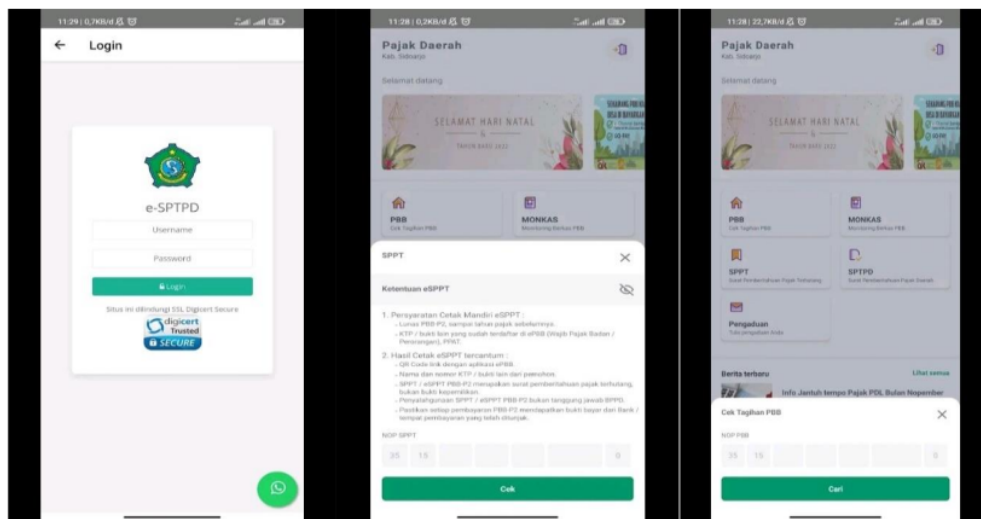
11:29 | 0,7KB/d

Login

e-SPTPD

Username

Password

Login

Situs ini dilindungi SSL Digicert Secure

digicert Trusted

SECURE

11:28 | 0,2KB/d

Pajak Daerah

Kab. Sidoarjo

Selamat datang

SELAMAT HARI NATAL

TAHUN BARU 2022

PBB

Cek Tagihan PBB

MONKAS

Monitoring Berkas PBB

SPPT

Ketentuan eSPPT

1. Persyaratan Cetak Mandiri eSPPT :
- Lunas PBB-P2, sampai tahun pajak sebelumnya.
- KTP / bukti lain yang sudah terdaftar di ePBB (Wajib Pajak Badan / Perorangan), PPAT.

2. Hasil Cetak eSPPT tercantum :
- QR Code link dengan aplikasi ePBB.
- Nama dan nomor KTP / bukti lain dari pemohon.
- SPPT / eSPPT PBB-P2 merupakan surat pemberitahuan pajak terhutang, bukan bukti kepemilikan.
- Penyalahgunaan SPPT / eSPPT PBB-P2 bukan tanggung jawab BPPD.
- Pastikan setiap pembayaran PBB-P2 mendapatkan bukti bayar dari Bank / tempat pembayaran yang telah ditunjuk.

NOP SPPT

35 15 0

Cek

11:28 | 22,7KB/d

Pajak Daerah

Kab. Sidoarjo

Selamat datang

SELAMAT HARI NATAL

TAHUN BARU 2022

PBB

Cek Tagihan PBB

MONKAS

Monitoring Berkas PBB

SPPT

Surat Pemberitahuan Pajak Terhutang

SPTPD

Surat Pemberitahuan Pajak Daerah

Pengaduan

Tulis pengaduan Anda

Berita terbaru

Lihat semua

Info Jantuh tempo Pajak PDL Bulan Nopember

Cek Tagihan PBB

NOP PBB

35 15 0

Cari